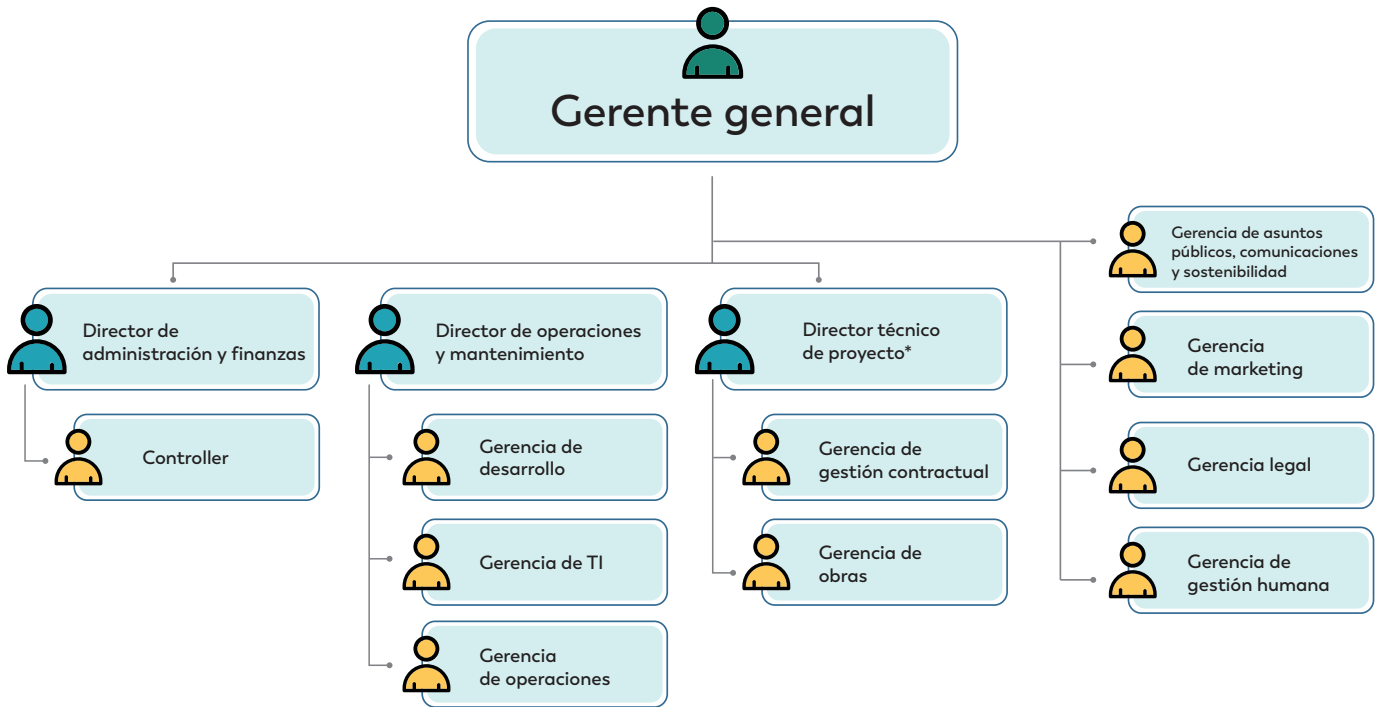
Gerente general

Director de administración y finanzas

Controller

Director de operaciones y mantenimiento

Gerencia de desarrollo

Gerencia de TI

Gerencia de operaciones

Director técnico de proyecto*

Gerencia de gestión contractual

Gerencia de obras

Gerencia de asuntos públicos, comunicaciones y sostenibilidad

Gerencia de marketing

Gerencia legal

Gerencia de gestión humana